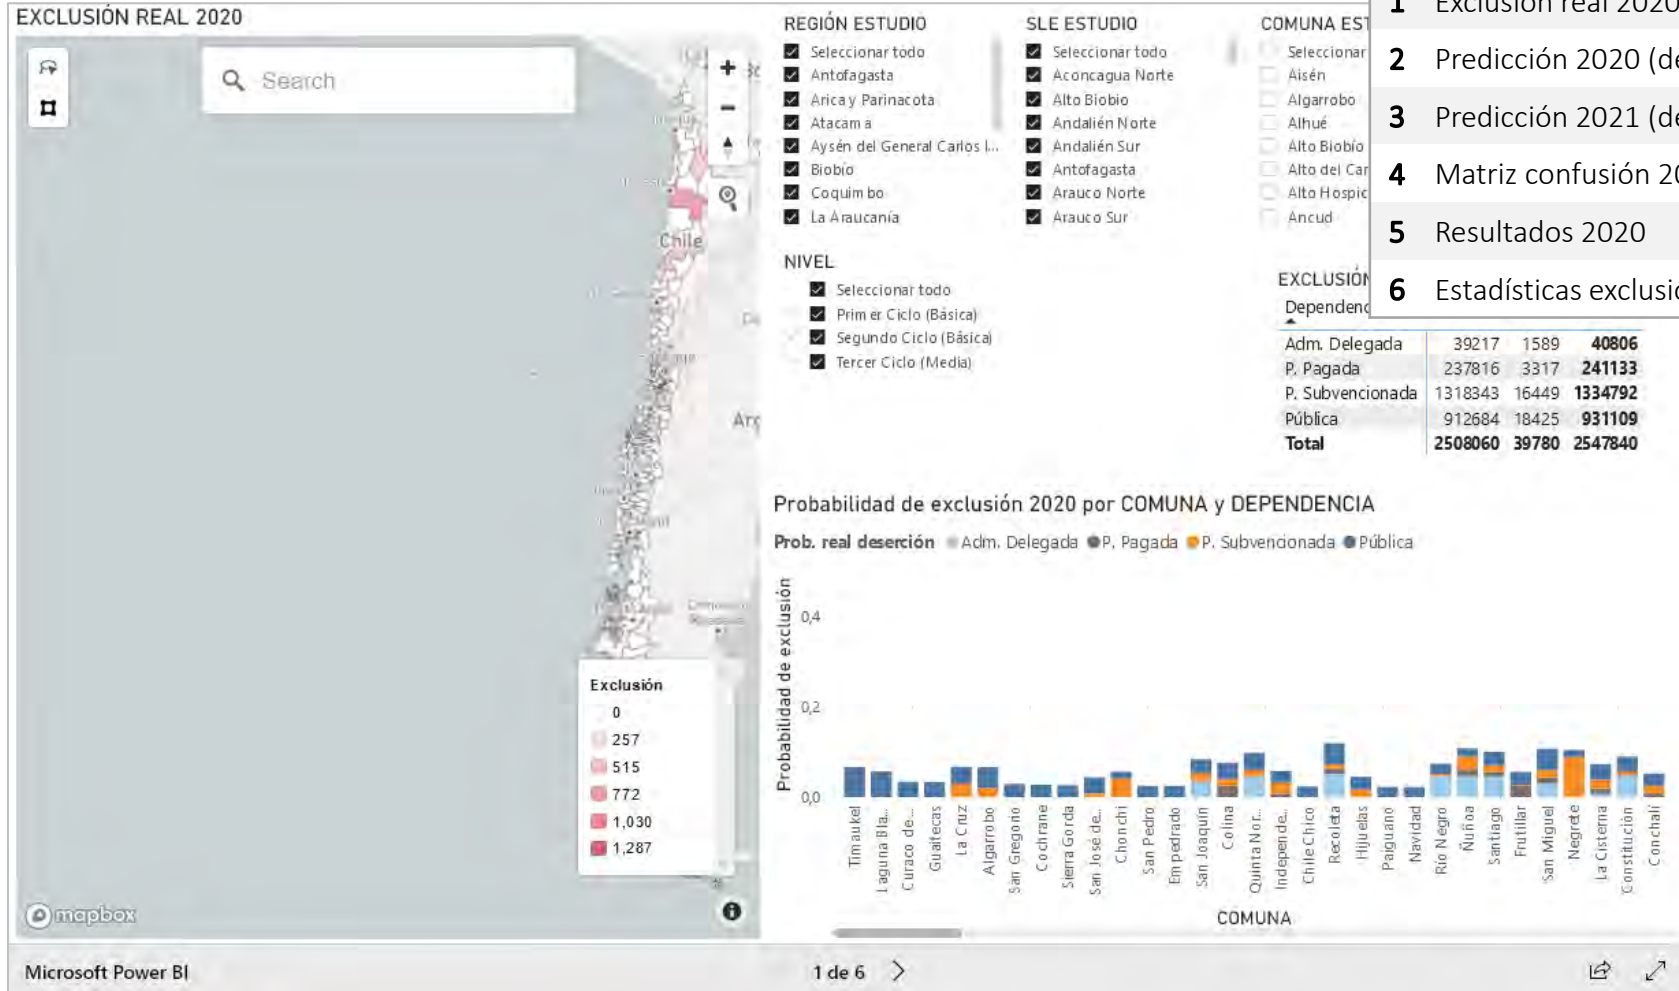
EXCLUSIÓN REAL 2020

Search

Chile

Exclusión
0
257
515
772
1,030
1,287

mapbox

REGIÓN ESTUDIO
Seleccionar todo
Antofagasta
Arica y Parinacota
Atacama
Aysén del General Carlos I...
Biobío
Coquimbo
La Araucanía

SLE ESTUDIO
Seleccionar todo
Aconcagua Norte
Alto Biobío
Andalién Norte
Andalién Sur
Antofagasta
Arauco Norte
Arauco Sur

COMUNA EST
Seleccionar
Aisén
Algarrobo
Alhué
Alto Biobío
Alto del Car
Alto Hospic
Ancud

NIVEL
Seleccionar todo
Primer Ciclo (Básica)
Segundo Ciclo (Básica)
Tercer Ciclo (Media)

1 Exclusión real 2020
2 Predicción 2020 (de
3 Predicción 2021 (de
4 Matriz confusión 20
5 Resultados 2020
6 Estadísticas exclusió

EXCLUSIÓN
Dependenc

| | | | |
|---|---|---|---|
| Adm. Delegada | 39217 | 1589 | 40806 |
| P. Pagada | 237816 | 3317 | 241133 |
| P. Subvencionada | 1318343 | 16449 | 1334792 |
| Pública | 912684 | 18425 | 931109 |
| Total | 2508060 | 39780 | 2547840 |

Probabilidad de exclusión 2020 por COMUNA y DEPENDENCIA
Prob. real deserción ● Adm. Delegada ● P. Pagada ● P. Subvencionada ● Pública

Probabilidad de exclusión
0,4
0,2
0,0

Timaukel, Laguna Bla..., Curaco de..., Guaitecas, La Cruz, Algarrobo, San Gregorio, Cochrane, Sierra Gorda, San José de..., Chonchi, San Pedro, Empedrado, San Joaquín, Colina, Quinta Nor..., Independe..., Chile Chico, Recoleta, Hijuelas, Paiguano, Navidad, Río Negro, Ñuñoa, Santiago, Frutillar, San Miguel, Negrete, La Cisterna, Constitución, Conchalí

COMUNA

Microsoft Power BI
1 de 6